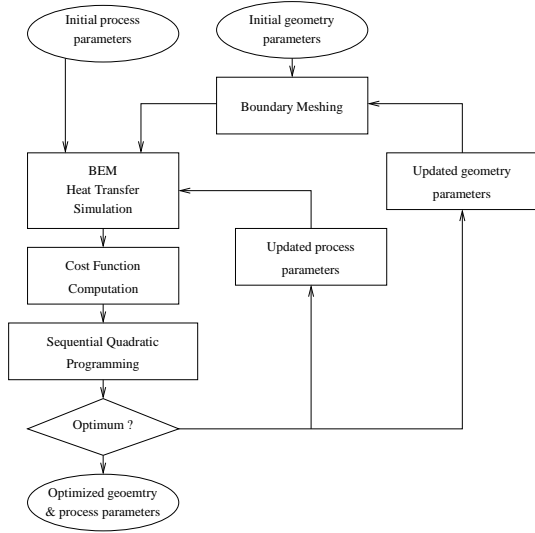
Initial process parameters

Initial geometry parameters

Boundary Meshing

BEM Heat Transfer Simulation

Updated geometry parameters

Updated process parameters

Cost Function Computation

Sequential Quadratic Programming

Optimum ?

Optimized geoemtry & process parameters